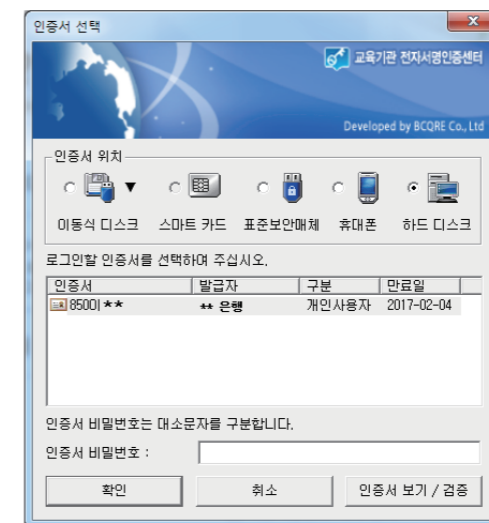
인증서 선택

교육기관 전자서명인증센터

Developed by BCQRE Co., Ltd

인증서 위치

이동식 디스크 스마트 카드 표준보안매체 휴대폰 하드 디스크

로그인할 인증서를 선택하여 주십시오.

| 인증서 | 발급자 | 구분 | 만료일 |
|---|---|---|---|
| 8500I★★ | ★★ 은행 | 개인사용자 | 2017-02-04 |

인증서 비밀번호는 대소문자를 구분합니다.

인증서 비밀번호 :

확인 취소 인증서 보기 / 검증